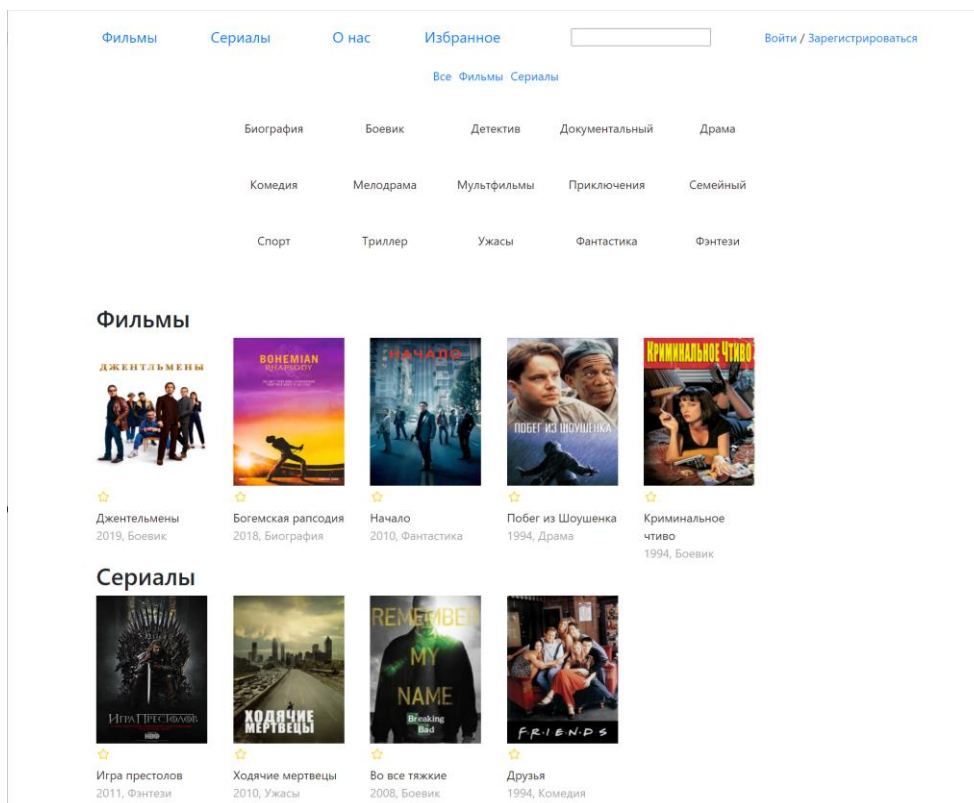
Фильмы Сериалы О нас Избранное Войти / Зарегистрироваться

Все Фильмы Сериалы

| Биография | Боевик | Детектив | Документальный | Драма |
|---|---|---|---|---|
| Комедия | Мелодрама | Мультфильмы | Приключения | Семейный |
| Спорт | Триллер | Ужасы | Фантастика | Фэнтези |

Фильмы

ДЖЕНТЛЬМЕНЫ
Джентельмены
2019, Боевик

BOHEMIAN RHAPSODY
Богемская рапсодия
2018, Биография

НАЧАЛО
Начало
2010, Фантастика

ПОБЕГ ИЗ ШОУШЕНКА
Побег из Шоушенка
1994, Драма

КРИМИНАЛЬНОЕ ЧТИВО
Криминальное чтиво
1994, Боевик

Сериалы

ИГРА ПРЕСТОЛОВ
HBO
Игра престолов
2011, Фэнтези

ХОДЯЧИЕ МЕРТВЕЦЫ
Ходячие мертвецы
2010, Ужасы

REMEMBER MY NAME
Breaking Bad
Во все тяжкие
2008, Боевик

F·R·I·E·N·D·S
Друзья
1994, Комедия